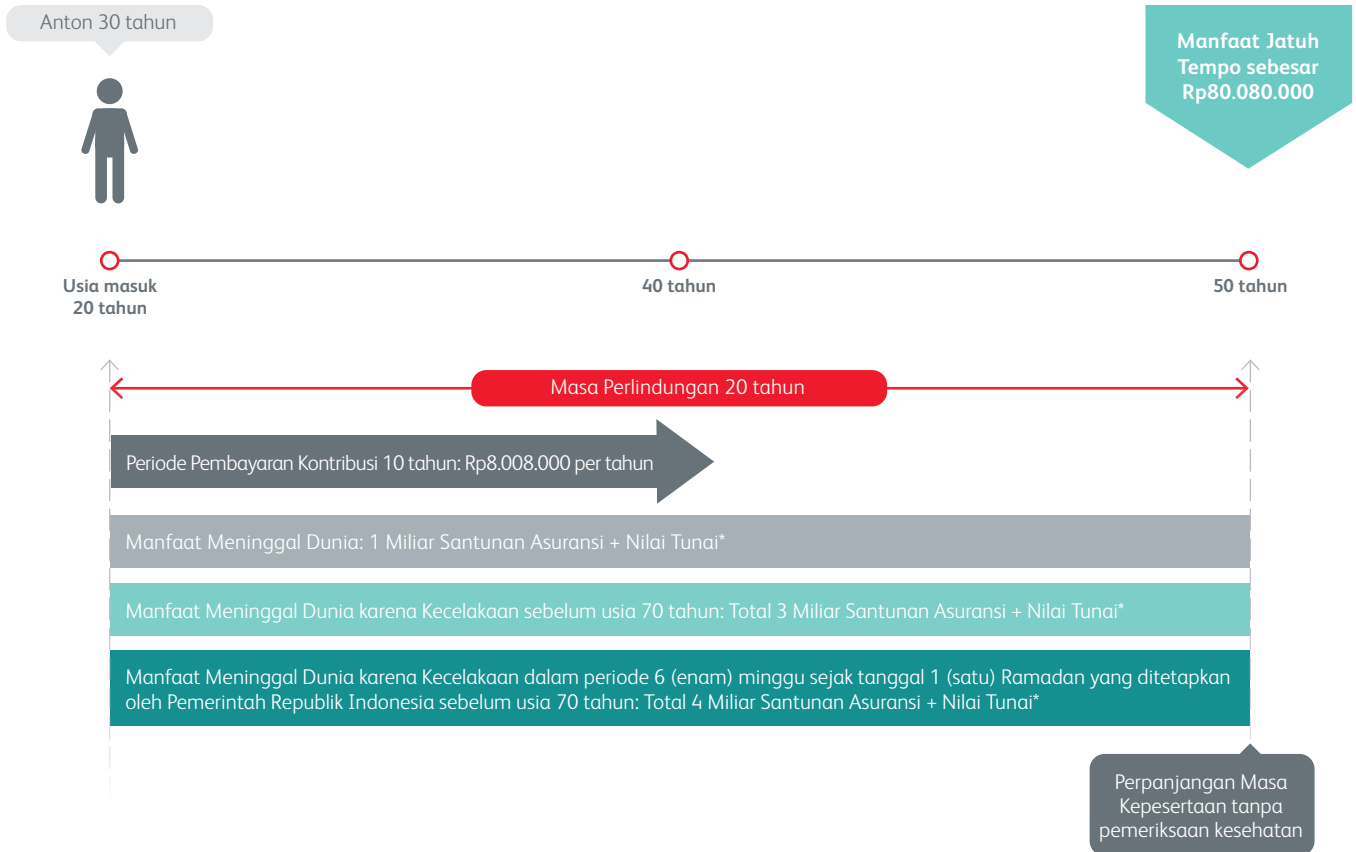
Anton 30 tahun

Manfaat Jatuh Tempo sebesar Rp80.080.000

Usia masuk 20 tahun

40 tahun

50 tahun

Masa Perlindungan 20 tahun

Periode Pembayaran Kontribusi 10 tahun: Rp8.008.000 per tahun

Manfaat Meninggal Dunia: 1 Miliar Santunan Asuransi + Nilai Tunai*

Manfaat Meninggal Dunia karena Kecelakaan sebelum usia 70 tahun: Total 3 Miliar Santunan Asuransi + Nilai Tunai*

Manfaat Meninggal Dunia karena Kecelakaan dalam periode 6 (enam) minggu sejak tanggal 1 (satu) Ramadan yang ditetapkan oleh Pemerintah Republik Indonesia sebelum usia 70 tahun: Total 4 Miliar Santunan Asuransi + Nilai Tunai*

Perpanjangan Masa Kepesertaan tanpa pemeriksaan kesehatan